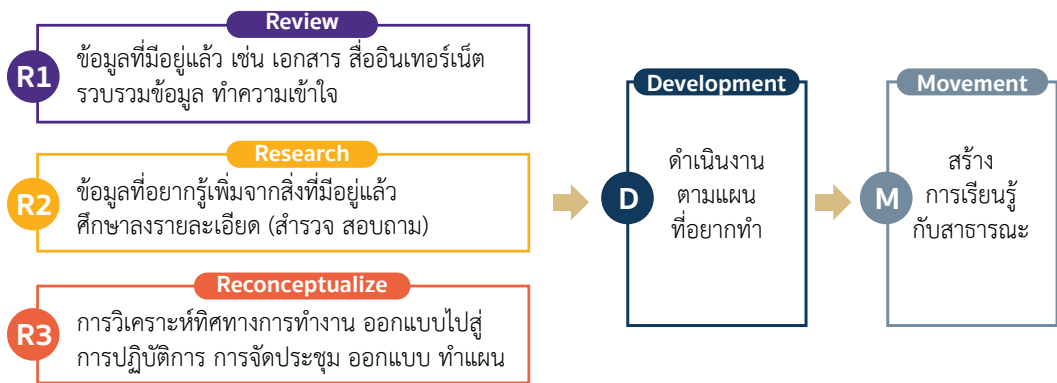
Review

R1 ข้อมูลที่มีอยู่แล้ว เช่น เอกสาร สื่ออินเทอร์เน็ต รวบรวมข้อมูล ทำความเข้าใจ

Research

R2 ข้อมูลที่อยากรู้เพิ่มจากสิ่งที่มีอยู่แล้ว ศึกษาลงรายละเอียด (สำรวจ สอบถาม)

Reconceptualize

R3 การวิเคราะห์ทิศทางการทำงาน ออกแบบไปสู่การปฏิบัติการ การจัดประชุม ออกแบบ ทำแผน

Development

D ดำเนินงาน ตามแผน ที่อยากทำ

Movement

M สร้าง การเรียนรู้ กับสาธารณะ